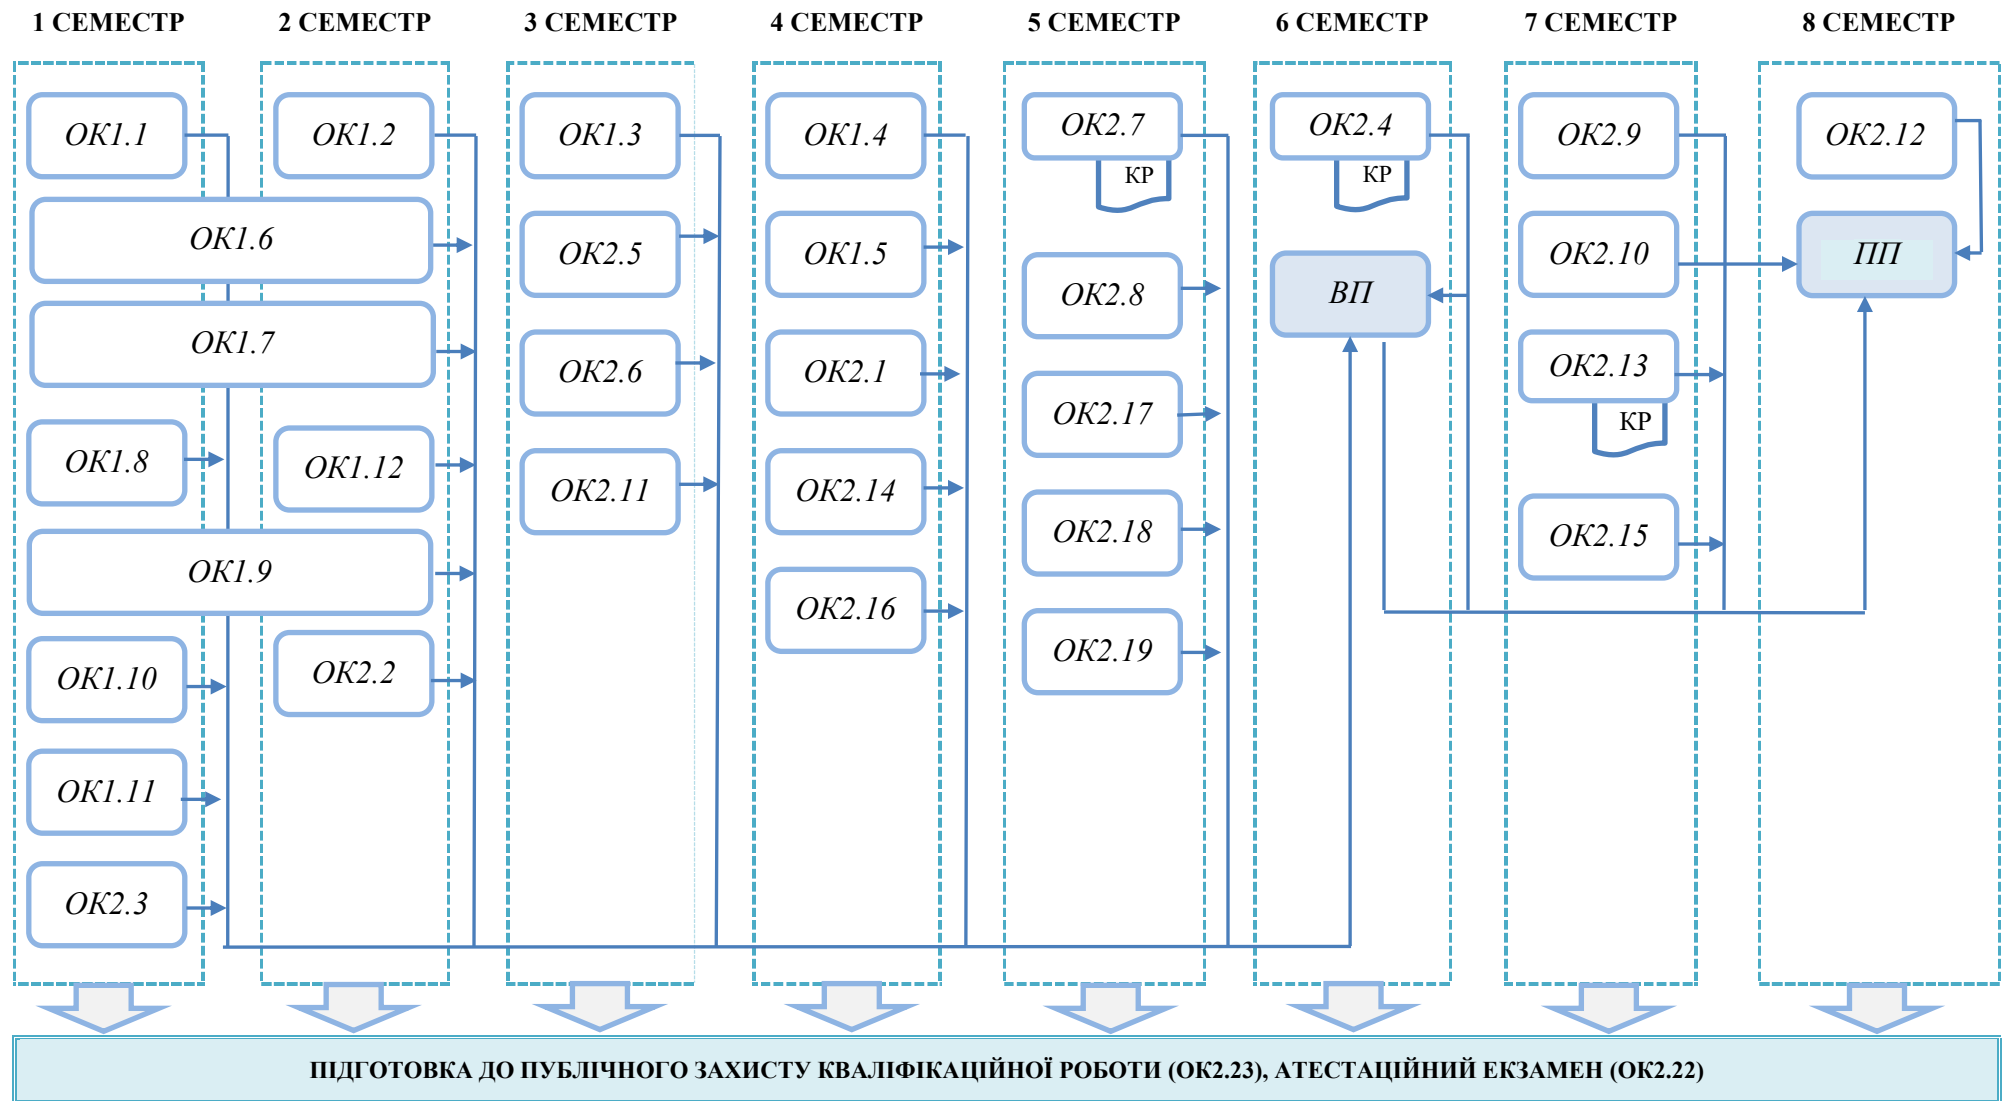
1 СЕМЕСТР

ОК1.1
ОК1.6
ОК1.7
ОК1.8
ОК1.9
ОК1.10
ОК1.11
ОК2.3

2 СЕМЕСТР

ОК1.2
ОК1.12
ОК2.2

3 СЕМЕСТР

ОК1.3
ОК2.5
ОК2.6
ОК2.11

4 СЕМЕСТР

ОК1.4
ОК1.5
ОК2.1
ОК2.14
ОК2.16

5 СЕМЕСТР

ОК2.7
КР
ОК2.8
ОК2.17
ОК2.18
ОК2.19

6 СЕМЕСТР

ОК2.4
КР
ВП

7 СЕМЕСТР

ОК2.9
ОК2.10
ОК2.13
КР
ОК2.15

8 СЕМЕСТР

ОК2.12
ПП

ПІДГОТОВКА ДО ПУБЛІЧНОГО ЗАХИСТУ КВАЛІФІКАЦІЙНОЇ РОБОТИ (ОК2.23), АТЕСТАЦІЙНИЙ ЕКЗАМЕН (ОК2.22)